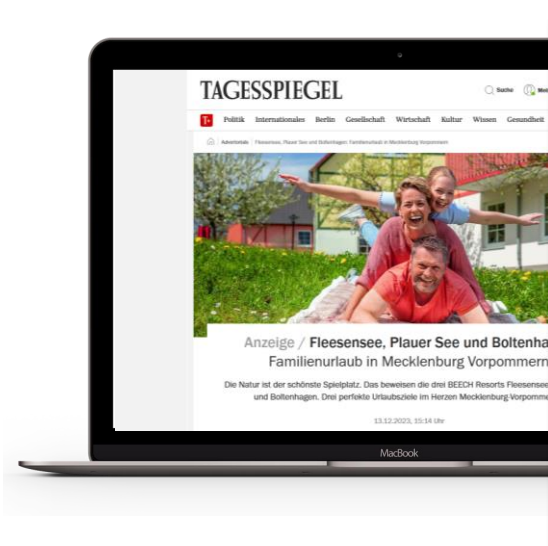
TAGESSPIEGEL

Suche

T+ Politik Internationales Berlin Gesellschaft Wirtschaft Kultur Wissen Gesundheit

Advertorials | Fleesensee, Plauer See und Boltenhagen: Familienurlaub in Mecklenburg Vorpommern

Anzeige / Fleesensee, Plauer See und Boltenha
Familienurlaub in Mecklenburg Vorpommern

Die Natur ist der schönste Spielplatz. Das beweisen die drei BEECH Resorts Fleesensee und Boltenhagen. Drei perfekte Urlaubsziele im Herzen Mecklenburg-Vorpomme

13.12.2023, 15:14 Uhr

MacBook